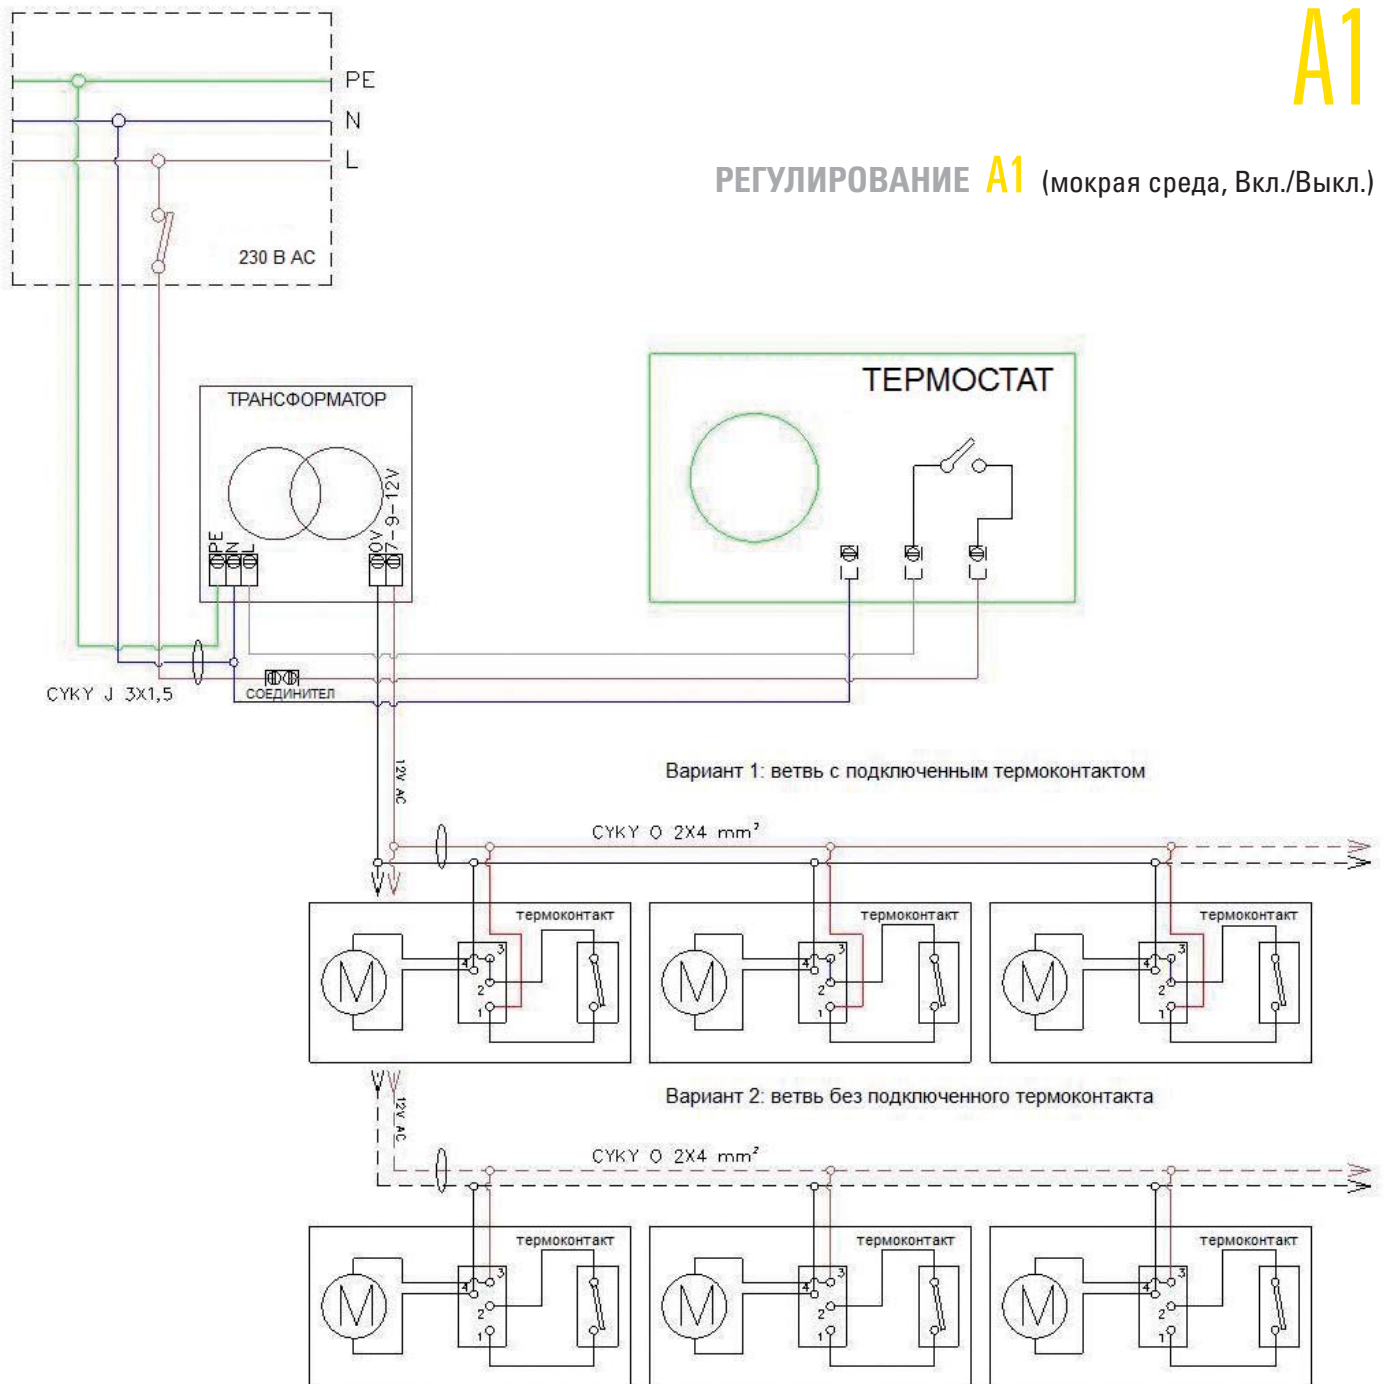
A1

РЕГУЛИРОВАНИЕ A1 (мокрая среда, Вкл./Выкл.)

PE
N
L

230 В АС

ТРАНСФОРМАТОР

PE N L

0V 7-9-12V

ТЕРМОСТАТ

CYKY J 3X1,5

СОЕДИНИТЕЛ

12V AC

Вариант 1: ветвь с подключенным термоконтактом

CYKY O 2X4 mm²

термоконтакт

M

4 3 2 1

термоконтакт

M

4 3 2 1

термоконтакт

M

4 3 2 1

12V AC

Вариант 2: ветвь без подключенного термоконтакта

CYKY O 2X4 mm²

термоконтакт

M

4 3 2 1

термоконтакт

M

4 3 2 1

термоконтакт

M

4 3 2 1